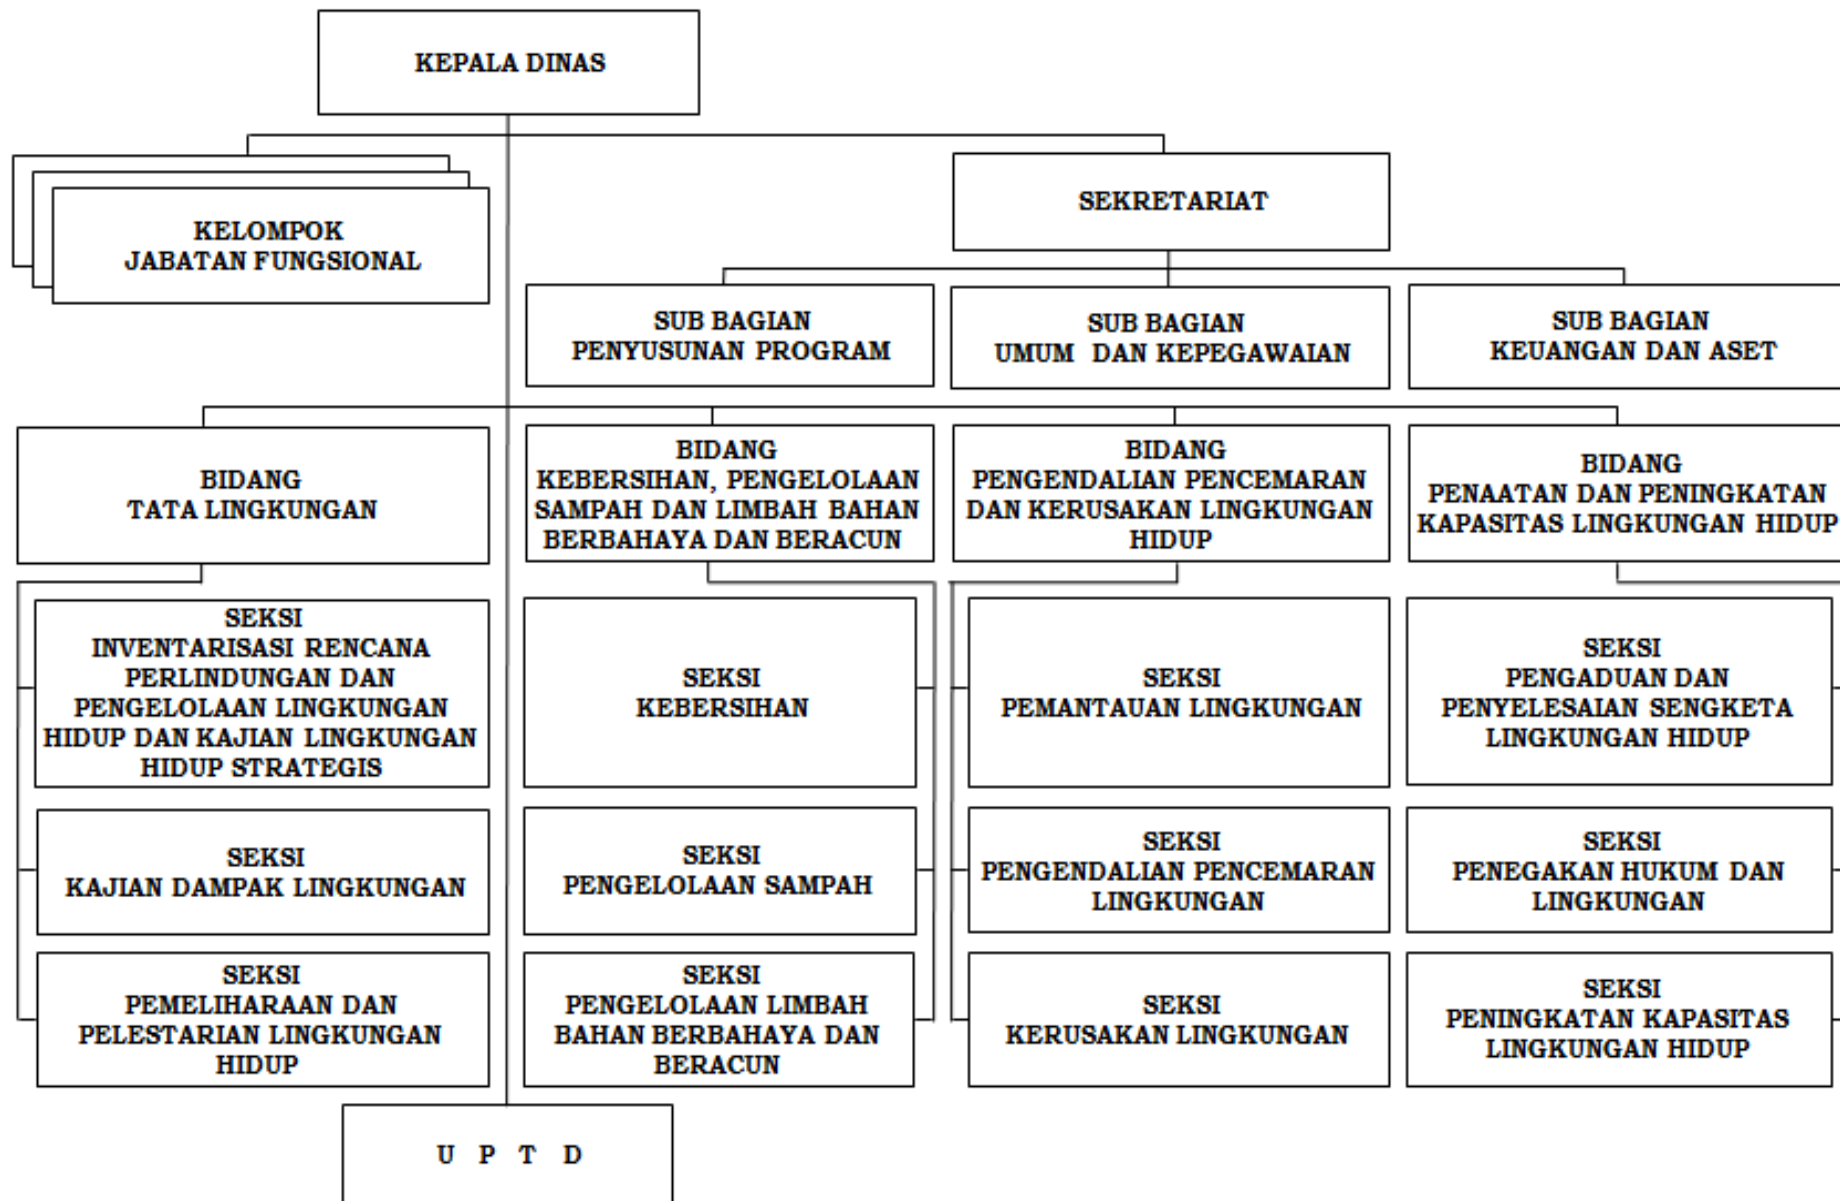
KEPALA DINAS

KELOMPOK JABATAN FUNGSIONAL

SEKRETARIAT

SUB BAGIAN PENYUSUNAN PROGRAM

SUB BAGIAN UMUM DAN KEPEGAWAIAN

SUB BAGIAN KEUANGAN DAN ASET

BIDANG TATA LINGKUNGAN

BIDANG KEBERSIHAN, PENGELOLAAN SAMPAH DAN LIMBAH BAHAN BERBAHAYA DAN BERACUN

BIDANG PENGENDALIAN PENCEMARAN DAN KERUSAKAN LINGKUNGAN HIDUP

BIDANG PENAATAN DAN PENINGKATAN KAPASITAS LINGKUNGAN HIDUP

SEKSI INVENTARISASI RENCANA PERLINDUNGAN DAN PENGELOLAAN LINGKUNGAN HIDUP DAN KAJIAN LINGKUNGAN HIDUP STRATEGIS

SEKSI KAJIAN DAMPAK LINGKUNGAN

SEKSI PEMELIHARAAN DAN PELESTARIAN LINGKUNGAN HIDUP

SEKSI KEBERSIHAN

SEKSI PENGELOLAAN SAMPAH

SEKSI PENGELOLAAN LIMBAH BAHAN BERBAHAYA DAN BERACUN

SEKSI PEMANTAUAN LINGKUNGAN

SEKSI PENGENDALIAN PENCEMARAN LINGKUNGAN

SEKSI KERUSAKAN LINGKUNGAN

SEKSI PENGADUAN DAN PENYELESAIAN SENGKETA LINGKUNGAN HIDUP

SEKSI PENEGAKAN HUKUM DAN LINGKUNGAN

SEKSI PENINGKATAN KAPASITAS LINGKUNGAN HIDUP

U P T D